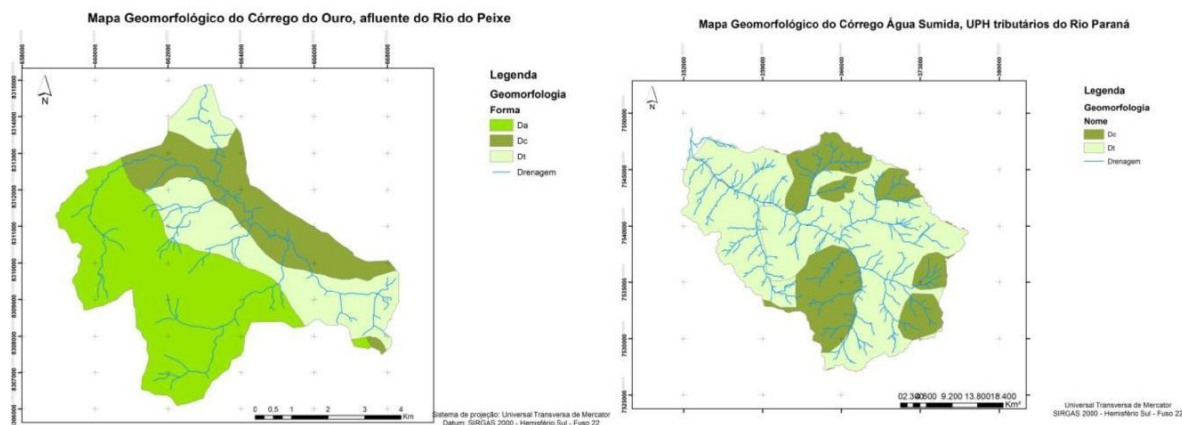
Mapa Geomorfológico do Córrego do Ouro, afluente do Rio do Peixe

N

Legenda
Geomorfologia
Forma
Da
Dc
Dt
Drenagem

0 0,5 1 2 3 4 Km

Sistema de projeção: Universal Transversa de Mercator
Datum: SIRGAS 2000 - Hemisfério Sul - Fuso 22

Mapa Geomorfológico do Córrego Água Sumida, UPH tributários do Rio Paraná

N

Legenda
Geomorfologia
Nome
Dc
Dt
Drenagem

02.300 4.600 9.200 13.800 18.400 Km²

Universal Transversa de Mercator
SIRGAS 2000 - Hemisfério Sul - Fuso 22